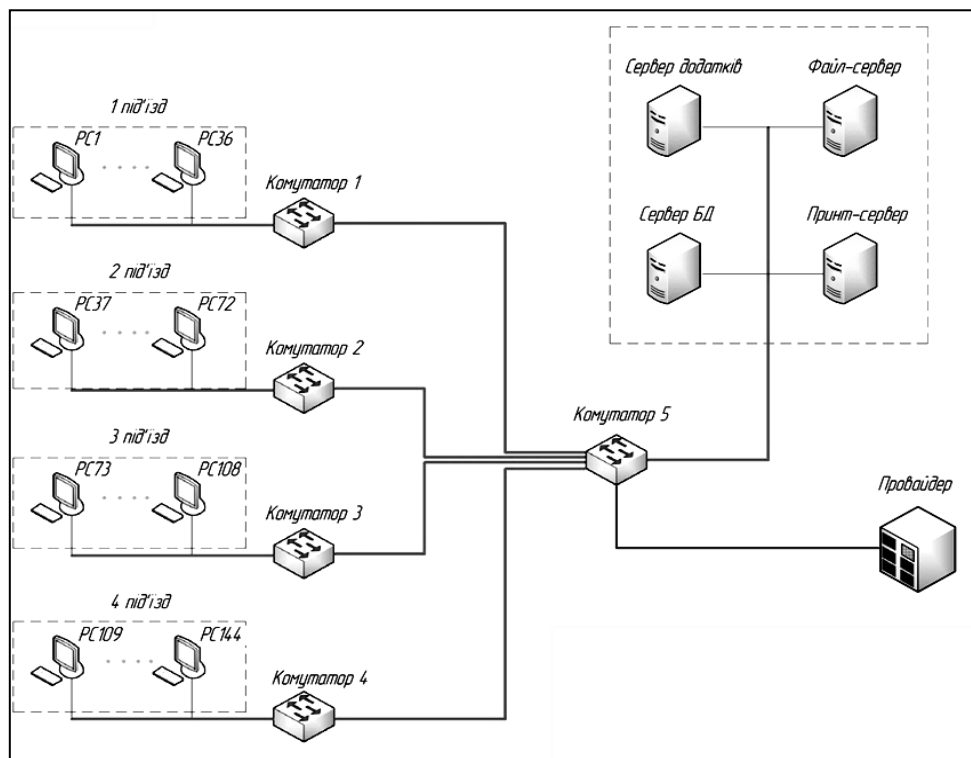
1 під'їзд

PC1 . . . . PC36

Комутатор 1

2 під'їзд

PC37 . . . . PC72

Комутатор 2

3 під'їзд

PC73 . . . . PC108

Комутатор 3

4 під'їзд

PC109 . . . . PC144

Комутатор 4

Сервер додатків

Файл-сервер

Сервер БД

Принт-сервер

Комутатор 5

Провайдер